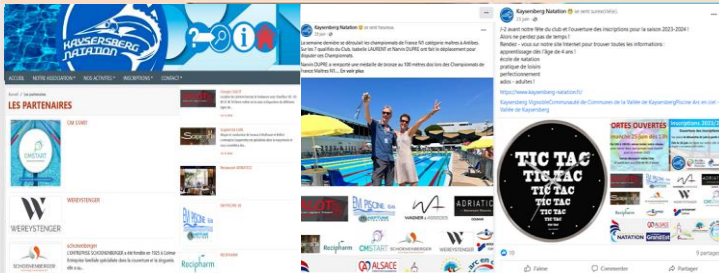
KAYSERSBERG NATATION

ACCUEIL NOTRE ASSOCIATION NOS ACTIVITES INSCRIPTIONS CONTACT

Accueil / Les partenaires

LES PARTENAIRES

CM START

CMSTART

WERESTENGER

WERESTENGER

schoenenberger

L'ENTREPRISE SCHOENENBERGER a été fondée en 1920 à Colmar. Entreprise familiale spécialisée dans la couverture et la zinguerie, elle a su...

Recipharm

Kaysersberg Natation se sent heureux.

La semaine dernière se déroulait les championnats de France N1 catégorie maîtres à Antibes. Sur les 7 qualifiés du Club, Isabelle LAURENT et Nervis DUPRE ont fait le déplacement pour disputer ces Championnats.

Nervis DUPRE a remporté une médaille de bronze au 100 mètres dos lors des Championnats de France Maîtres N1... En voir plus

WAGNER

ADRIATIC

BALPISCINE

Recipharm

CMSTART

SCHOENENBERGER

WERESTENGER

ALSACE

Kaysersberg Natation se sent surexcité(e).

J-2 avant notre fête du club et l'ouverture des inscriptions pour la saison 2023-2024 !
Alors ne perdez pas de temps !
Rendez – vous sur notre site internet pour trouver toutes les informations :
apprentissage dès l'âge de 4 ans !
école de natation
pratique de loisirs
perfectionnement
ados – adultes !

https://www.kaysersberg-natation.fr/

Kaysersberg Vignoble Communauté de Communes de la Vallée de Kaysersberg Piscine Arc en ciel – Vallée de Kaysersberg

TIC TAC TIC TAC TIC TAC TIC TAC TIC TAC

PORTES OUVERTES

Inscriptions 2023/2024

NATATION

J'aime Commenter Partager